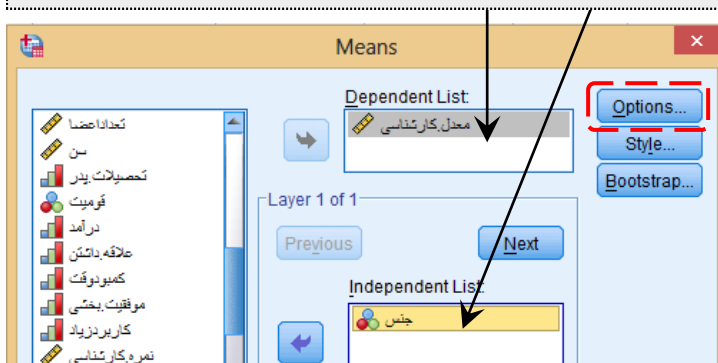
Means

Dependent List:
معدل.کارشناسی

Options...
Style...
Bootstrap...

تعداداعضا
سن
تحصیلات پدر
قومیت
درآمد
علاقه.داشتن
کمبودوقت
موفقیت.بختی
کاربردزیاد
نمره.کارشناسی

Layer 1 of 1
Previous
Next

Independent List:
جنس